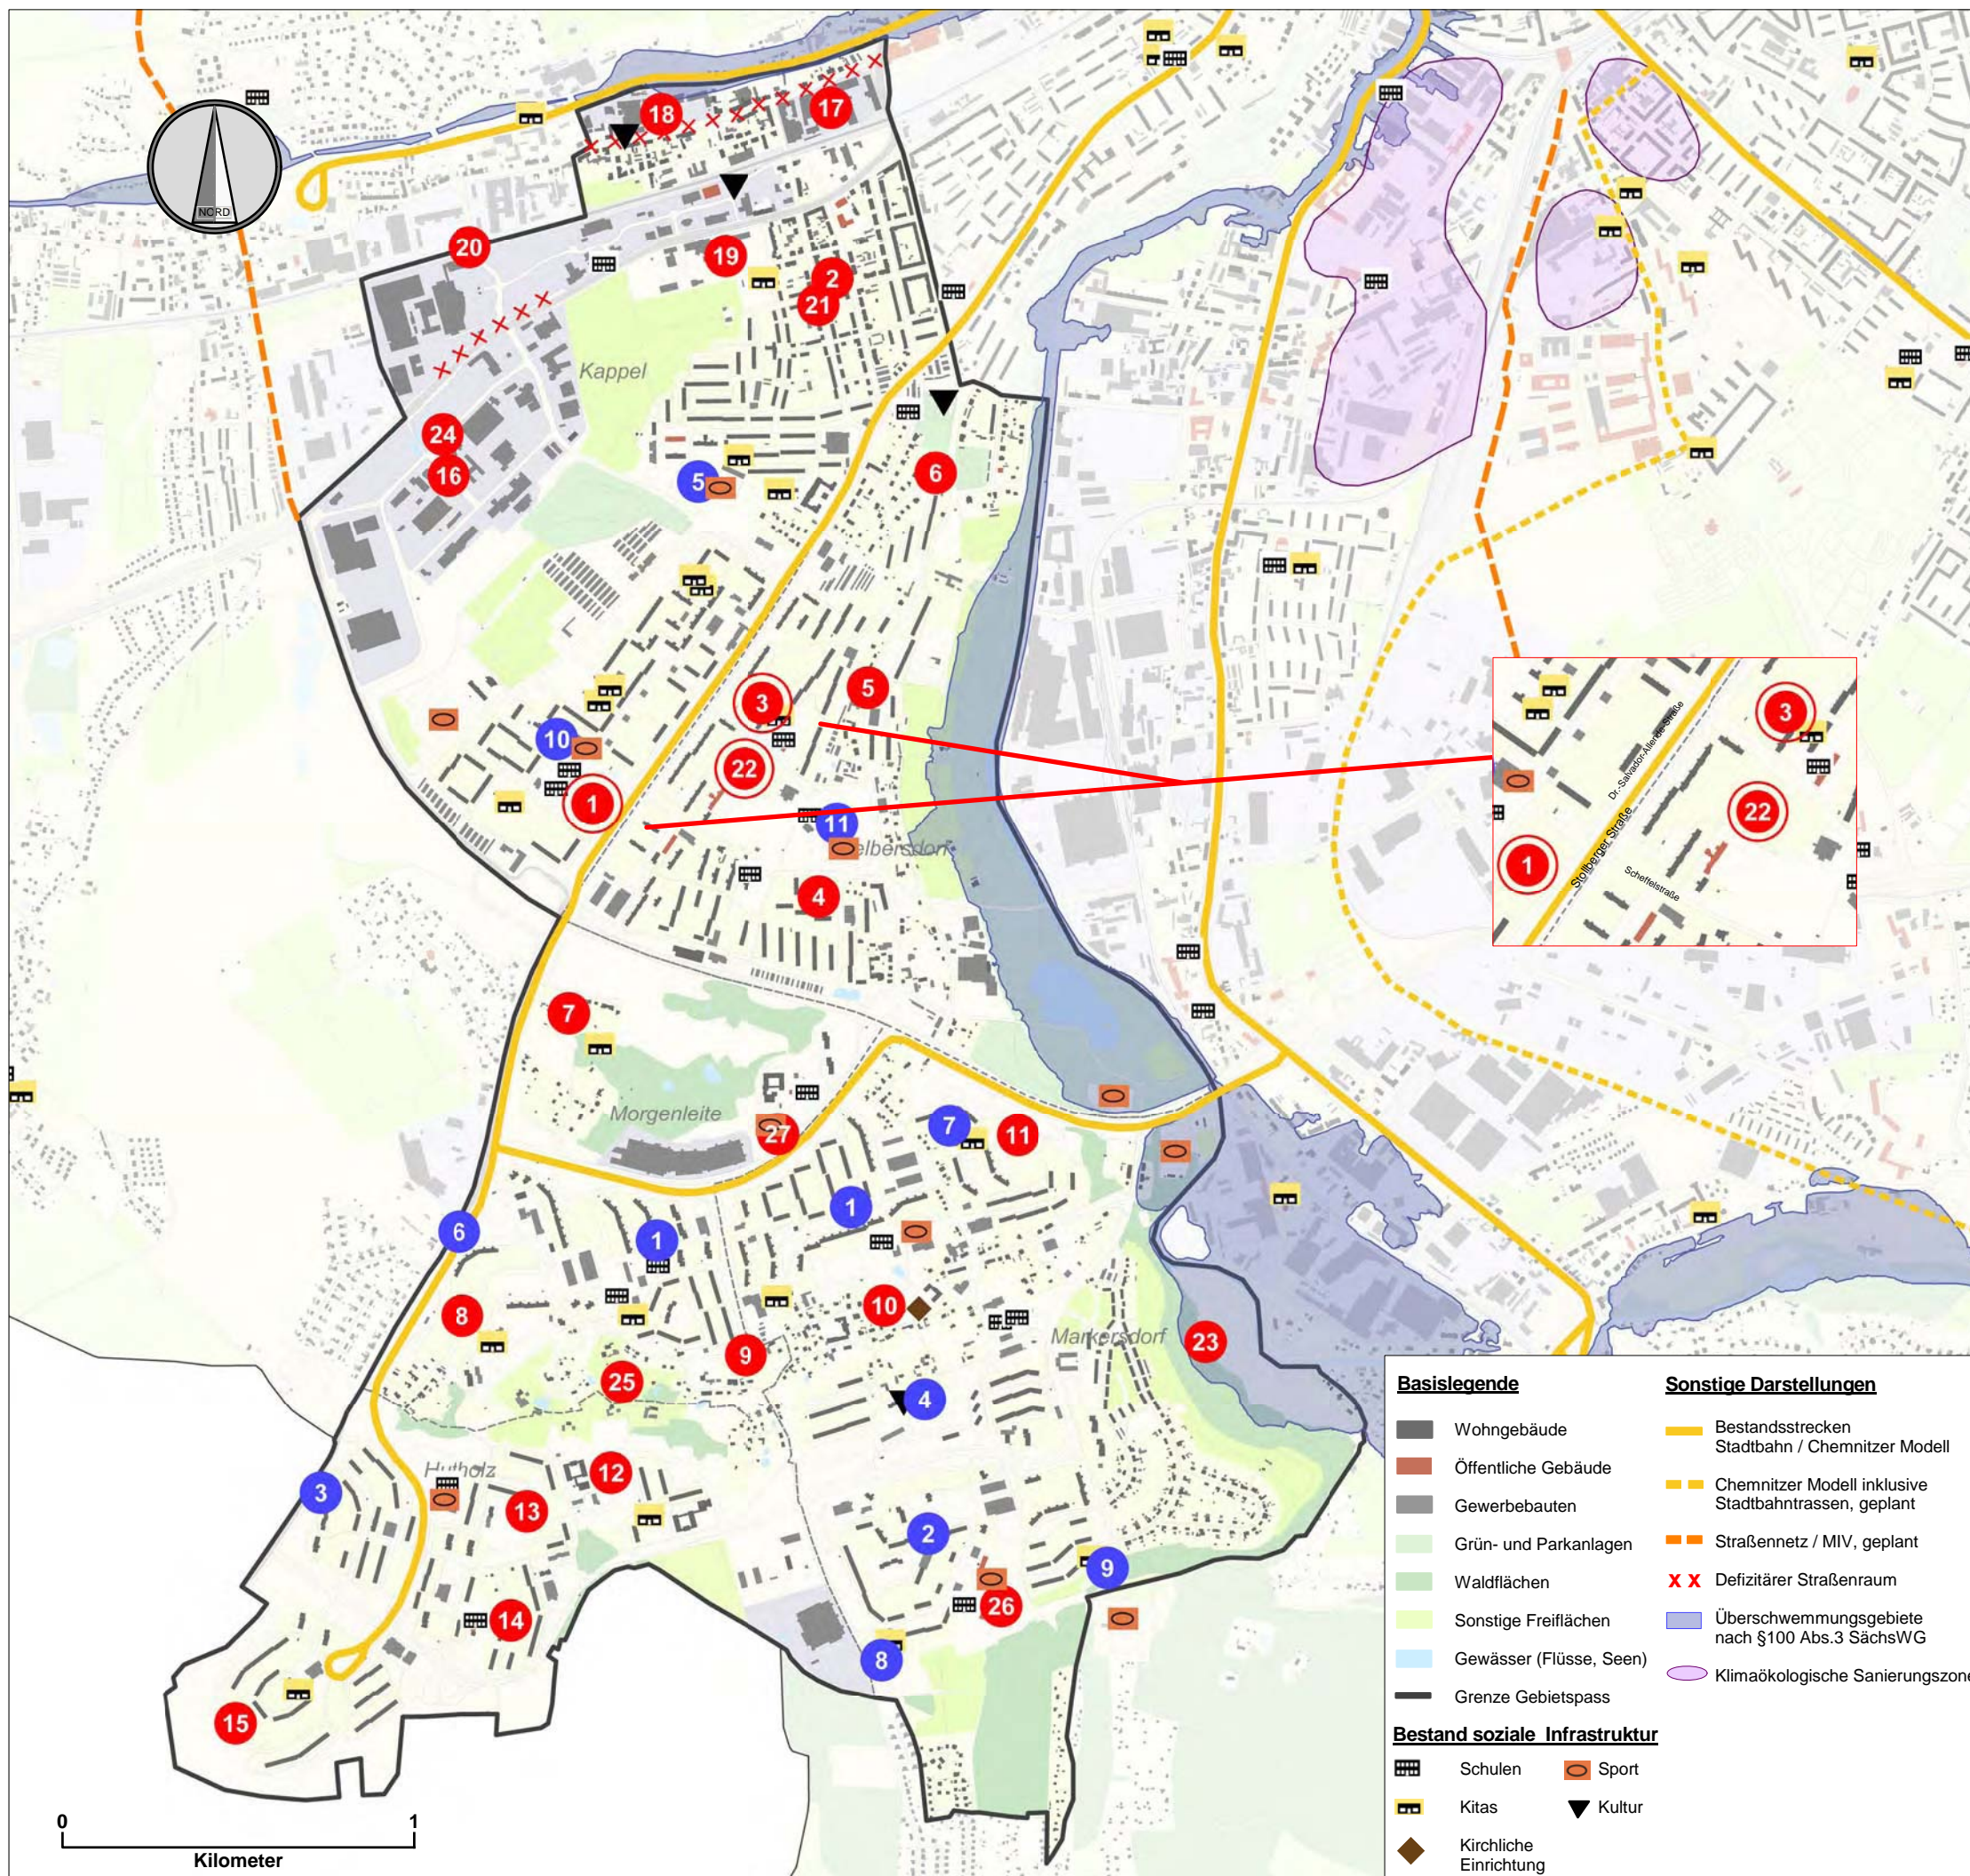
NORD

18
17
20
19
2
21
Kappel
24
16
5
6
3
5
10
22
1
11
elbersdorf
4
7
Morgenleite
27
7
11
6
1
1
8
10
9
25
23
Markersdorf
4
3
Hutholz
12
13
2
9
14
26
8
15

Dr.-Salvador-Allende-Straße
Stollberger Straße
Scheffelstraße
3
22
1

0
1
Kilometer

Basislegende
Wohngebäude
Öffentliche Gebäude
Gewerbebauten
Grün- und Parkanlagen
Waldflächen
Sonstige Freiflächen
Gewässer (Flüsse, Seen)
Grenze Gebietspass

Bestand soziale Infrastruktur
Schulen
Sport
Kitas
Kultur
Kirchliche Einrichtung

Sonstige Darstellungen
Bestandsstrecken Stadtbahn / Chemnitzer Modell
Chemnitzer Modell inklusive Stadtbahntrassen, geplant
Straßennetz / MIV, geplant
Defizitärer Straßenraum
Überschwemmungsgebiete nach §100 Abs.3 SächsWG
Klimaökologische Sanierungszone